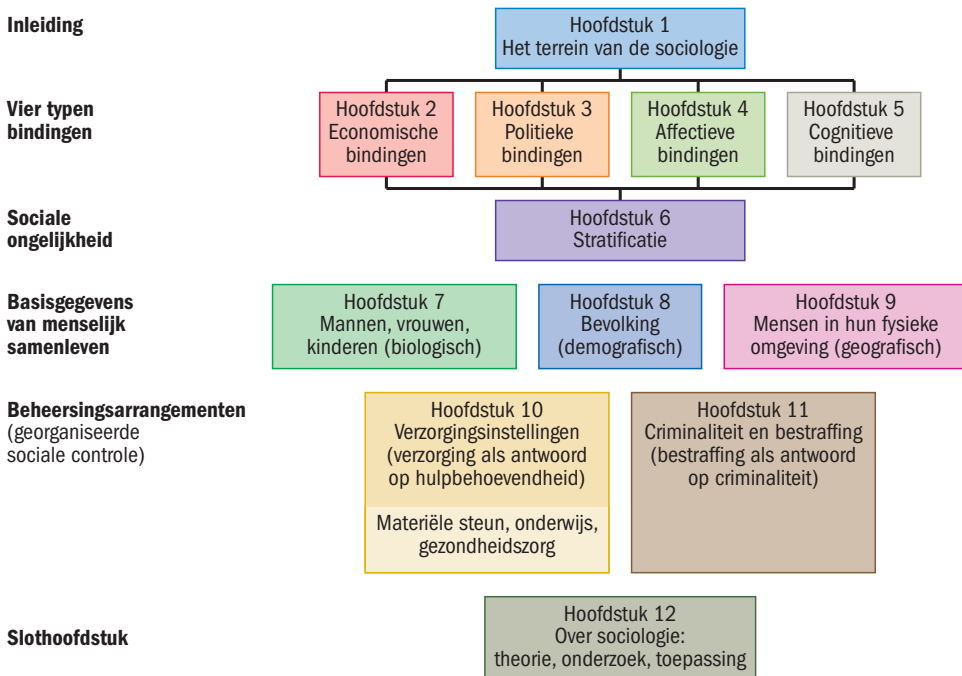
Inleiding

Hoofdstuk 1
Het terrein van de sociologie

Vier typen bindingen

Hoofdstuk 2
Economische bindingen

Hoofdstuk 3
Politieke bindingen

Hoofdstuk 4
Affectieve bindingen

Hoofdstuk 5
Cognitieve bindingen

Sociale ongelijkheid

Hoofdstuk 6
Stratificatie

Basisgegevens van menselijk samenleven

Hoofdstuk 7
Mannen, vrouwen, kinderen (biologisch)

Hoofdstuk 8
Bevolking (demografisch)

Hoofdstuk 9
Mensen in hun fysieke omgeving (geografisch)

Beheersingsarrangementen (georganiseerde sociale controle)

Hoofdstuk 10
Verzorgingsinstellingen (verzorging als antwoord op hulpbehoevendheid)

Materiële steun, onderwijs, gezondheidszorg

Hoofdstuk 11
Criminaliteit en bestraffing (bestraffing als antwoord op criminaliteit)

Slothoofdstuk

Hoofdstuk 12
Over sociologie: theorie, onderzoek, toepassing